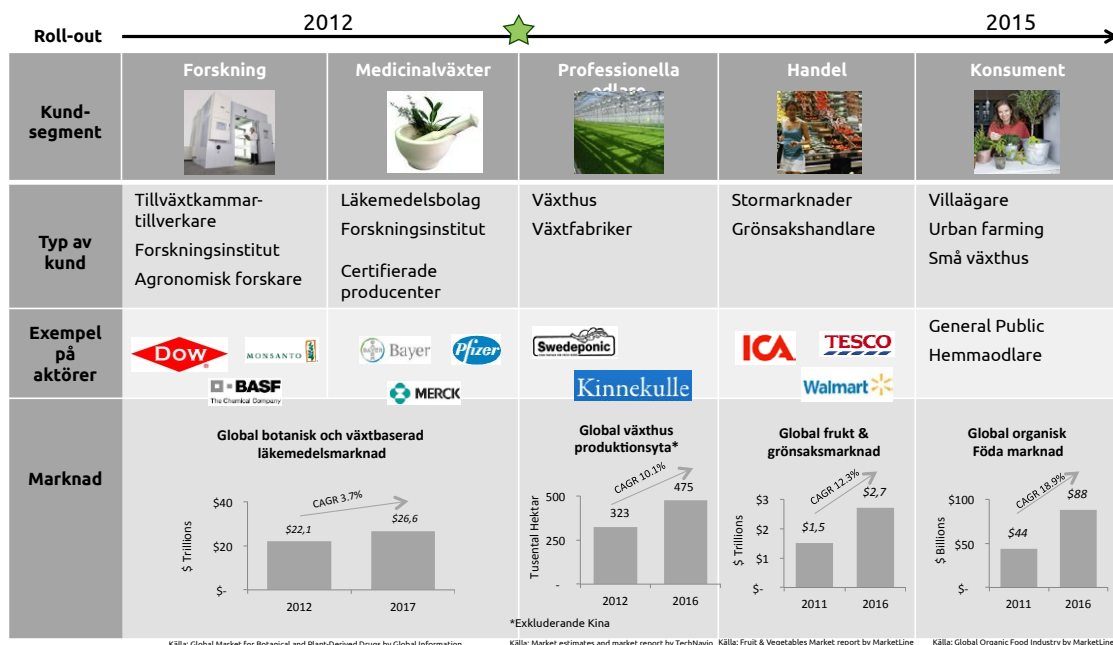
Roll-out 2012 2015

| | Forskning | Medicinalväxter | Professionella odlare | Handel | Konsument |
|---|---|---|---|---|---|
| Kundsegment | | | | | |
| Typ av kund | Tillväxtkammartillverkare<br>Forskningsinstitut<br>Agronomisk forskare | Läkemedelsbolag<br>Forskningsinstitut<br>Certifierade producenter | Växthus<br>Växtfabriker | Stormarknader<br>Grönsakshandlare | Villaägare<br>Urban farming<br>Små växthus |
| Exempel på aktörer | DOW, MONSANTO, BASF The Chemical Company | Bayer, Pfizer, MERCK | Swedeponic, Kinnekulle | ICA, TESCO, Walmart | General Public<br>Hemmaodlare |
| Marknad | | | | | |

Global botanisk och växtbaserad läkemedelsmarknad
$ Trillions
$40
$20
$-
CAGR 3.7%
$22,1
$26,6
2012
2017

Global växthus produktionsyta*
Tusental Hektar
500
250
-
CAGR 10.1%
323
475
2012
2016
*Exkluderande Kina

Global frukt & grönsaksmarknad
$ Trillions
$3
$2
$1
$-
CAGR 12.3%
$1,5
$2,7
2011
2016

Global organisk Föda marknad
$ Billions
$100
$50
$-
CAGR 18.9%
$44
$88
2011
2016

Källa: Global Market for Botanical and Plant-Derived Drugs by Global Information
Källa: Market estimates and market report by TechNavio
Källa: Fruit & Vegetables Market report by MarketLine
Källa: Global Organic Food Industry by MarketLine